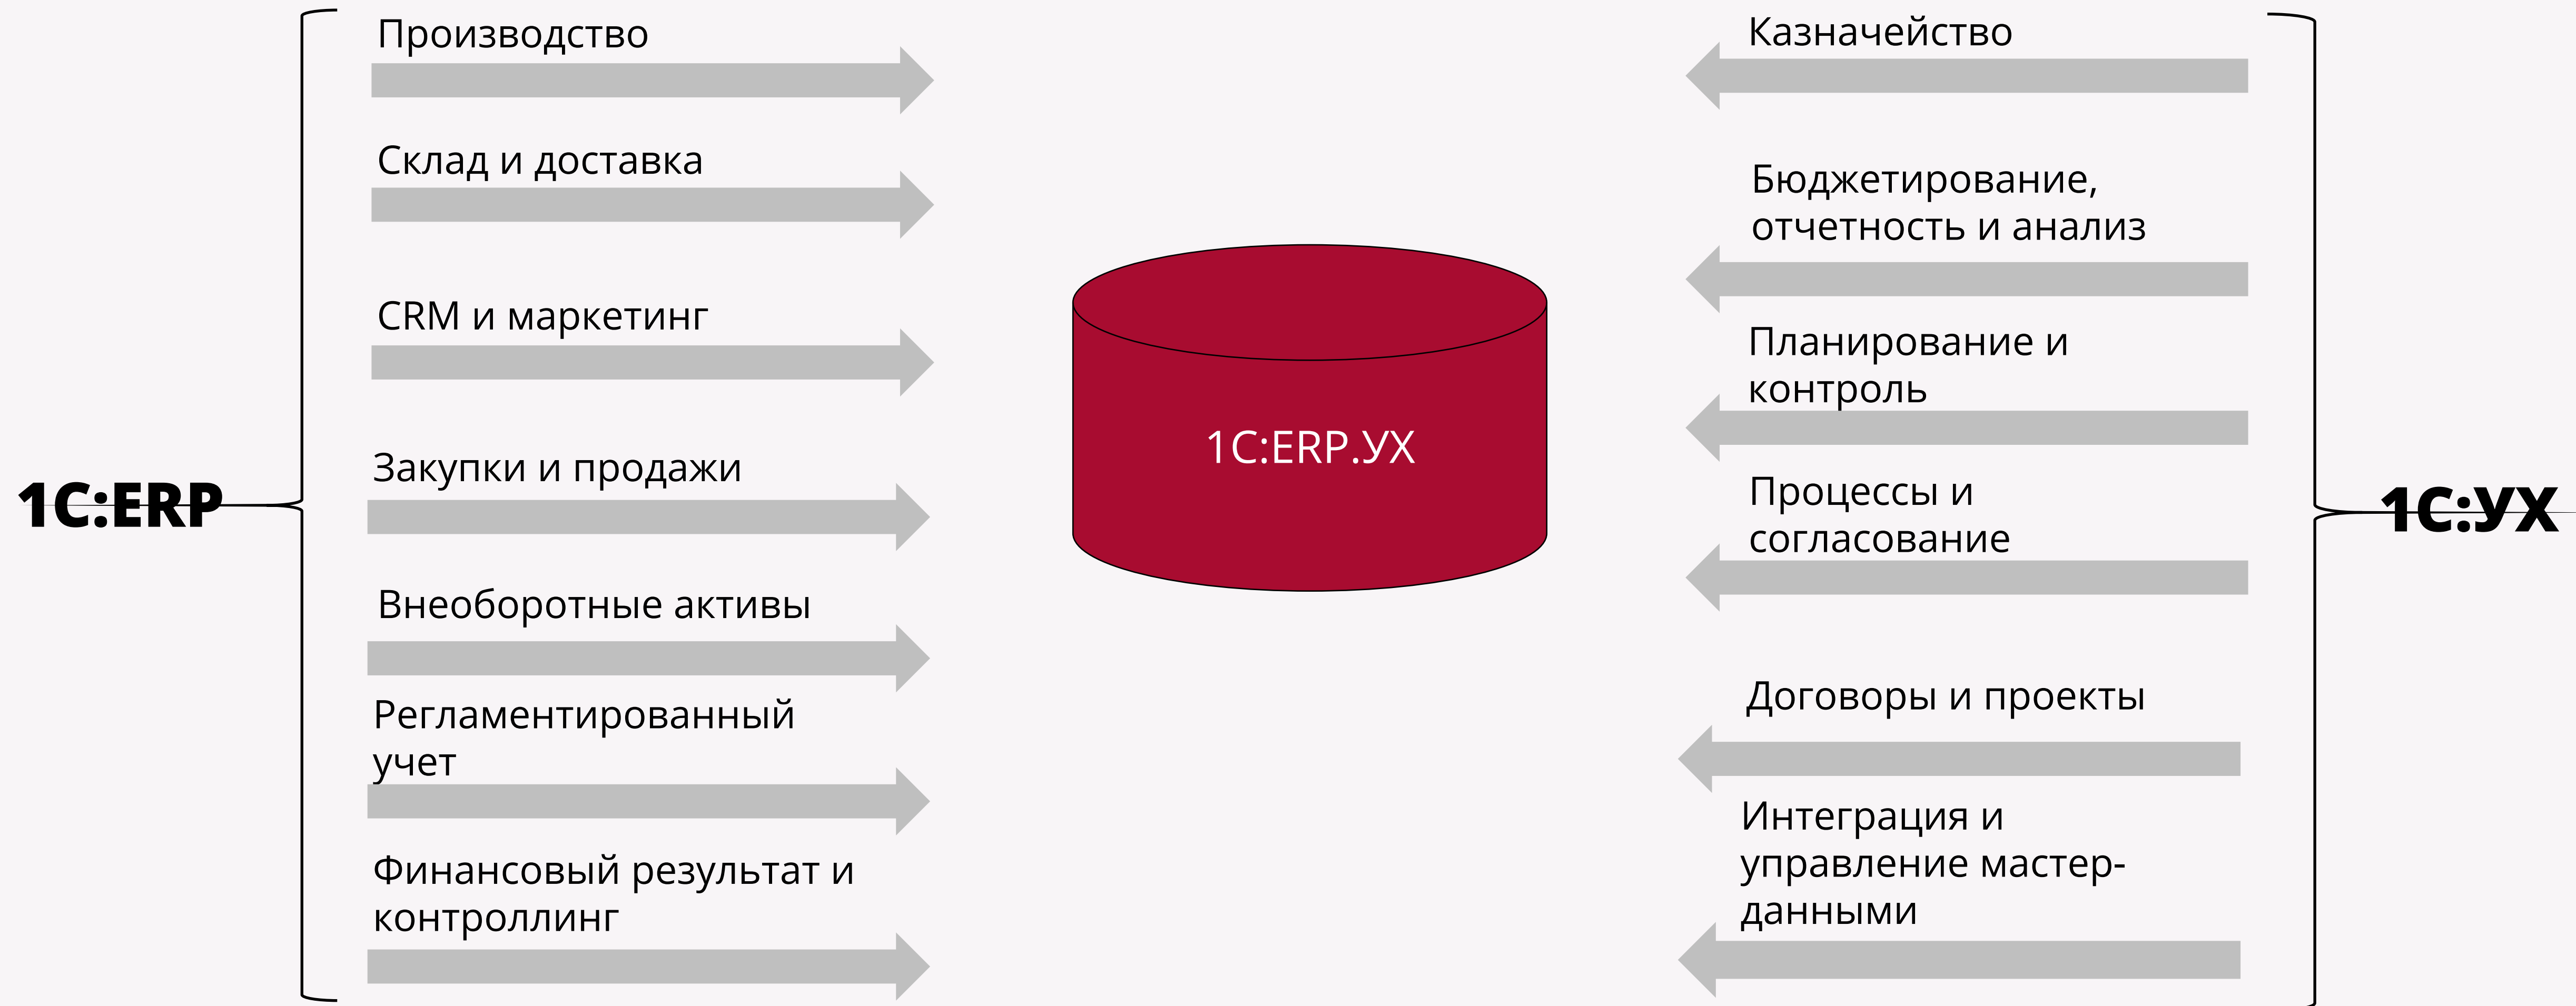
1С:ERP

Производство

Склад и доставка

CRM и маркетинг

Закупки и продажи

Внеоборотные активы

Регламентированный учет

Финансовый результат и контроллинг

1С:ERP.УХ

Казначейство

Бюджетирование, отчетность и анализ

Планирование и контроль

Процессы и согласование

Договоры и проекты

Интеграция и управление мастер-данными

1С:УХ